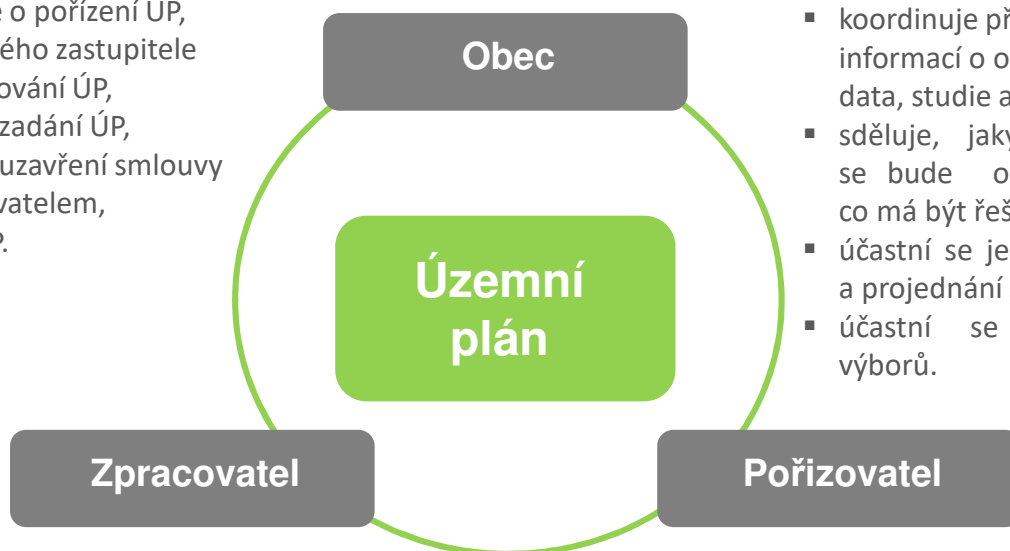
e o pořízení ÚP,
ého zastupitele
ování ÚP,
zadání ÚP,
uzavření smlouvy
vatelem,
P.

Obec

▪ koordinuje př
informací o o
data, studie a
▪ sděluje, jak
se bude o
co má být řeš
▪ účastní se je
a projednání
▪ účastní se
výborů.

Územní plán

Zpracovatel

Pořizovatel